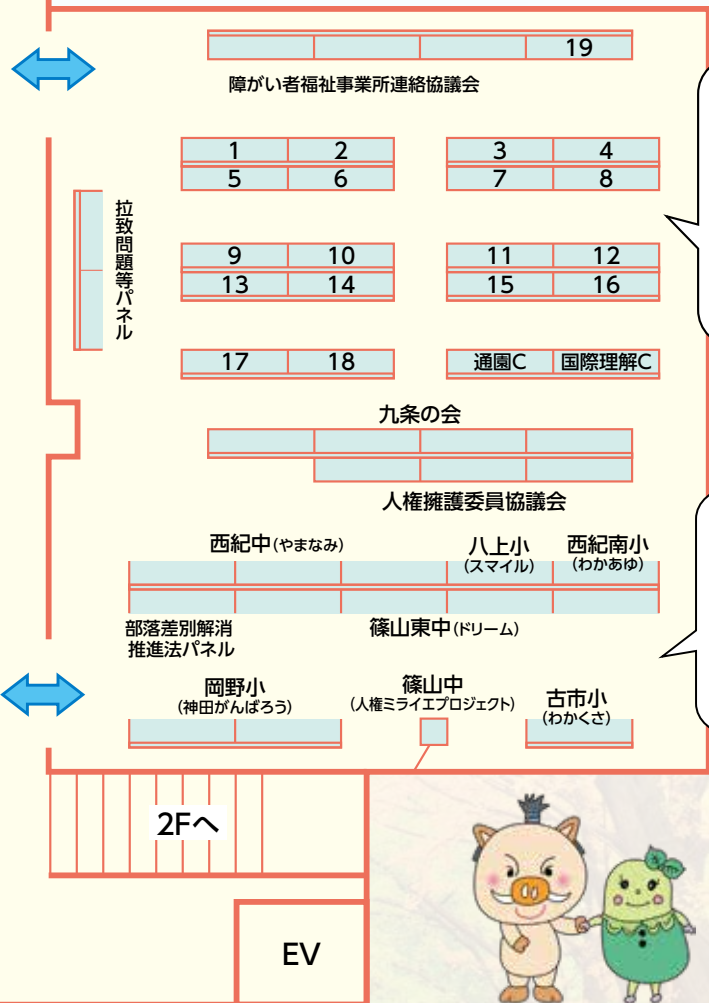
19

障がい者福祉事業所連絡協議会

1 2 3 4
5 6 7 8

拉致問題等パネル

9 10 11 12
13 14 15 16

17 18 通園C 国際理解C

九条の会

人権擁護委員協議会

西紀中(やまなみ) 八上小(スマイル) 西紀南小(わかあゆ)

部落差別解消推進法パネル

篠山東中(ドリーム)

岡野小(神田がんばろう)

篠山中(人権ミライエプロジェクト)

古市小(わかくさ)

2Fへ

EV